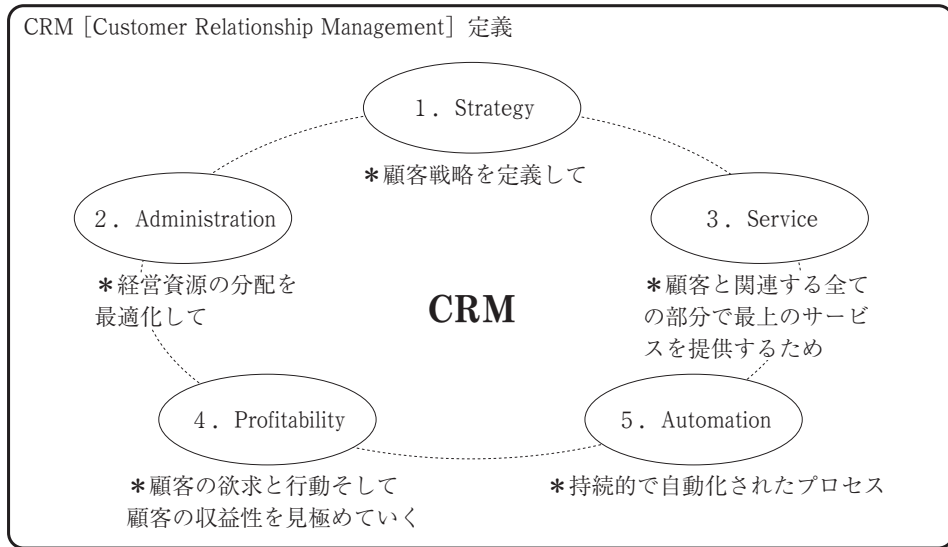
CRM［Customer Relationship Management］定義

1．Strategy

＊顧客戦略を定義して

2．Administration

3．Service

＊経営資源の分配を最適化して

CRM

＊顧客と関連する全ての部分で最上のサービスを提供するため

4．Profitability

5．Automation

＊顧客の欲求と行動そして顧客の収益性を見極めていく

＊持続的で自動化されたプロセス